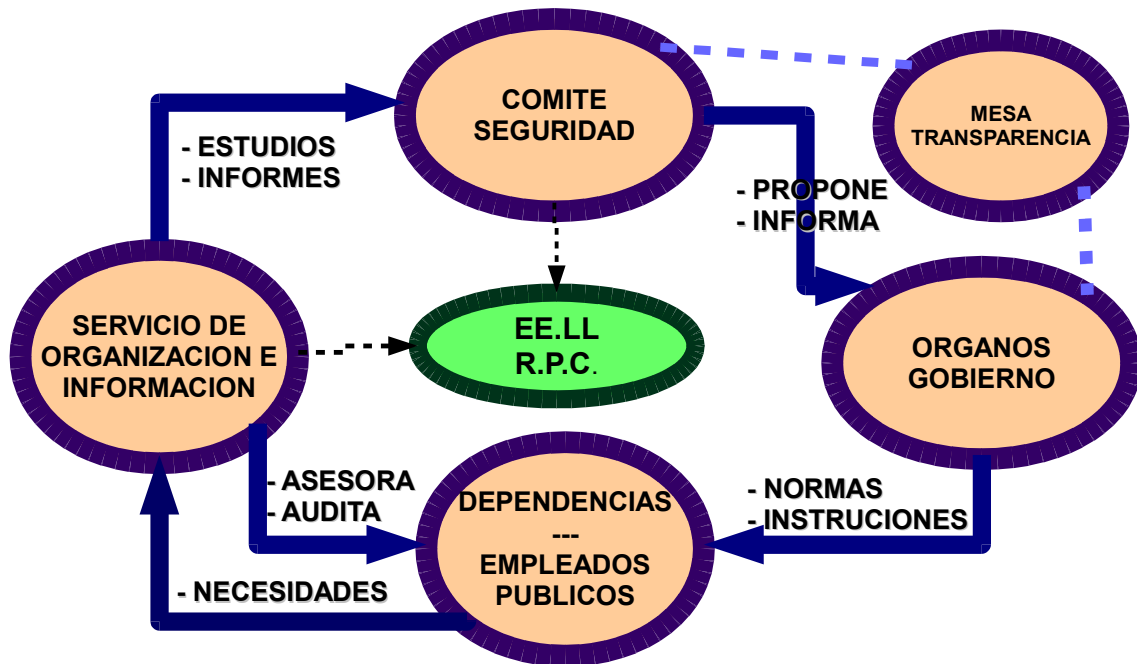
COMITE SEGURIDAD

MESA TRANSPARENCIA

- ESTUDIOS
- INFORMES

- PROPONE
- INFORMA

SERVICIO DE ORGANIZACION E INFORMACION

EE.LL
R.P.C.

ORGANOS GOBIERNO

- ASESORA
- AUDITA

DEPENDENCIAS
---
EMPLEADOS PUBLICOS

- NORMAS
- INSTRUCIONES

- NECESIDADES